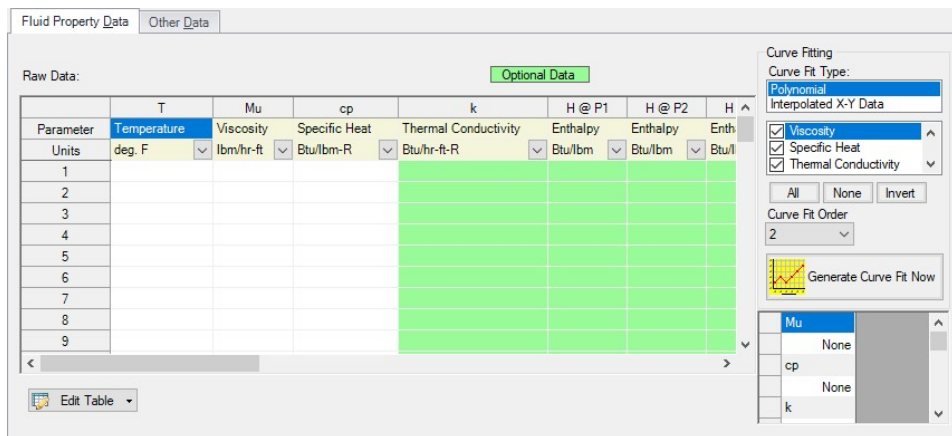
Fluid Property Data | Other Data

Raw Data:

Optional Data

|  | T | Mu | cp | k | H @ P1 | H @ P2 | H |
|---|---|---|---|---|---|---|---|
| Parameter | Temperature | Viscosity | Specific Heat | Thermal Conductivity | Enthalpy | Enthalpy | Enth |
| Units | deg. F | lbm/hr-ft | Btu/lbm-R | Btu/hr-ft-R | Btu/lbm | Btu/lbm | Btu/l |
| 1 |  |  |  |  |  |  |  |
| 2 |  |  |  |  |  |  |  |
| 3 |  |  |  |  |  |  |  |
| 4 |  |  |  |  |  |  |  |
| 5 |  |  |  |  |  |  |  |
| 6 |  |  |  |  |  |  |  |
| 7 |  |  |  |  |  |  |  |
| 8 |  |  |  |  |  |  |  |
| 9 |  |  |  |  |  |  |  |

Edit Table

Curve Fitting
Curve Fit Type:
Polynomial
Interpolated X-Y Data

Viscosity
Specific Heat
Thermal Conductivity

All | None | Invert

Curve Fit Order
2

Generate Curve Fit Now

Mu
None
cp
None
k